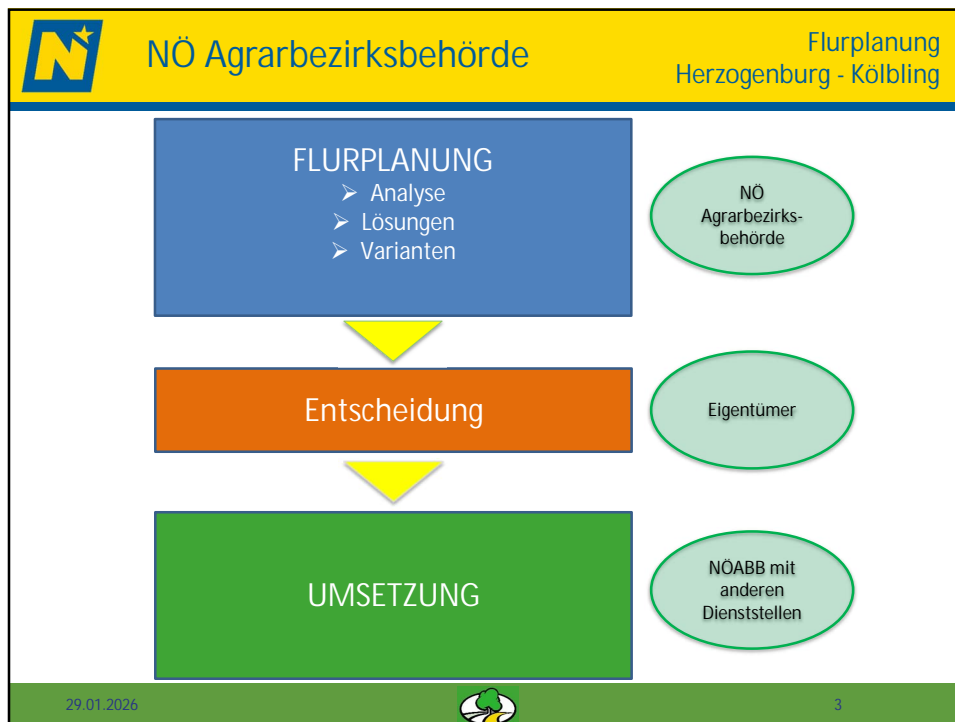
NÖ Agrarbezirksbehörde

Flurplanung
Herzogenburg - Kölbling

FLURPLANUNG
➢ Analyse
➢ Lösungen
➢ Varianten

NÖ Agrarbezirksbehörde

Entscheidung

Eigentümer

UMSETZUNG

NÖABB mit anderen Dienststellen

29.01.2026

3